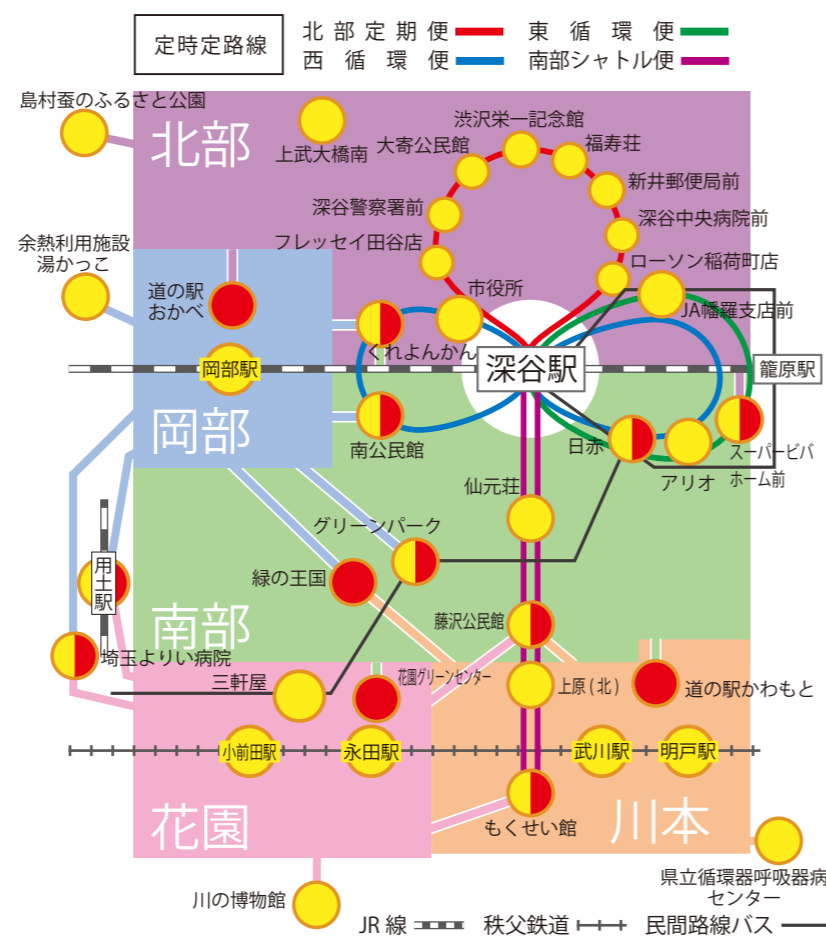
定時定路線

北部定期便
西循環便
東循環便
南部シャトル便

島村蚕のふるさと公園

北部

上武大橋南
大寄公民館
渋沢栄一記念館
福寿荘
新井郵便局前
深谷警察署前
深谷中央病院前
フレッセイ田谷店
ローソン稲荷町店
市役所
JA幡羅支店前

余熱利用施設
湯かっこ

道の駅
おかべ

くれよんかん

岡部駅

深谷駅

籠原駅

岡部

南公民館
日赤
スーパービバホーム前
アリオ

仙元荘

グリーンパーク

用土駅

緑の王国

南部

藤沢公民館

埼玉よりい病院

三軒屋
花園グリーンセンター
上原（北）
道の駅かわもと

小前田駅
永田駅
武川駅
明戸駅

もくせい館

花園

川本

県立循環器呼吸器病センター

川の博物館

JR線
秩父鉄道
民間路線バス